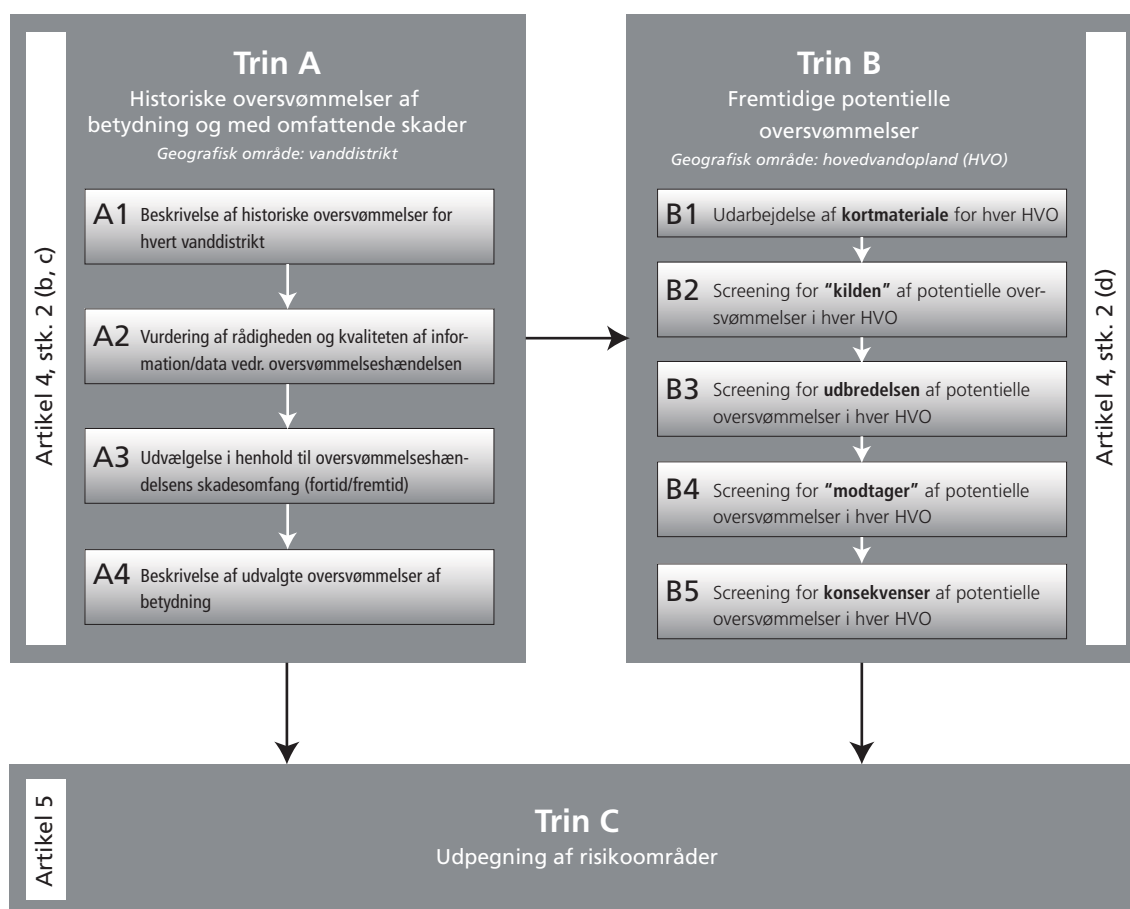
Artikel 4, stk. 2 (b, c)

Trin A

Historiske oversvømmelser af betydning og med omfattende skader

Geografisk område: vanddistrikt

A1 Beskrivelse af historiske oversvømmelser for hvert vanddistrikt

A2 Vurdering af rådigheden og kvaliteten af information/data vedr. oversvømmelseshændelsen

A3 Udvælgelse i henhold til oversvømmelseshændelsens skadesomfang (fortid/fremtid)

A4 Beskrivelse af udvalgte oversvømmelser af betydning

Trin B

Fremtidige potentielle oversvømmelser

Geografisk område: hovedvandopland (HVO)

B1 Udarbejdelse af **kortmateriale** for hver HVO

B2 Screening for **"kilden"** af potentielle oversvømmelser i hver HVO

B3 Screening for **udbredelsen** af potentielle oversvømmelser i hver HVO

B4 Screening for **"modtager"** af potentielle oversvømmelser i hver HVO

B5 Screening for **konsekvenser** af potentielle oversvømmelser i hver HVO

Artikel 4, stk. 2 (d)

Artikel 5

Trin C

Udpegning af risikoområder